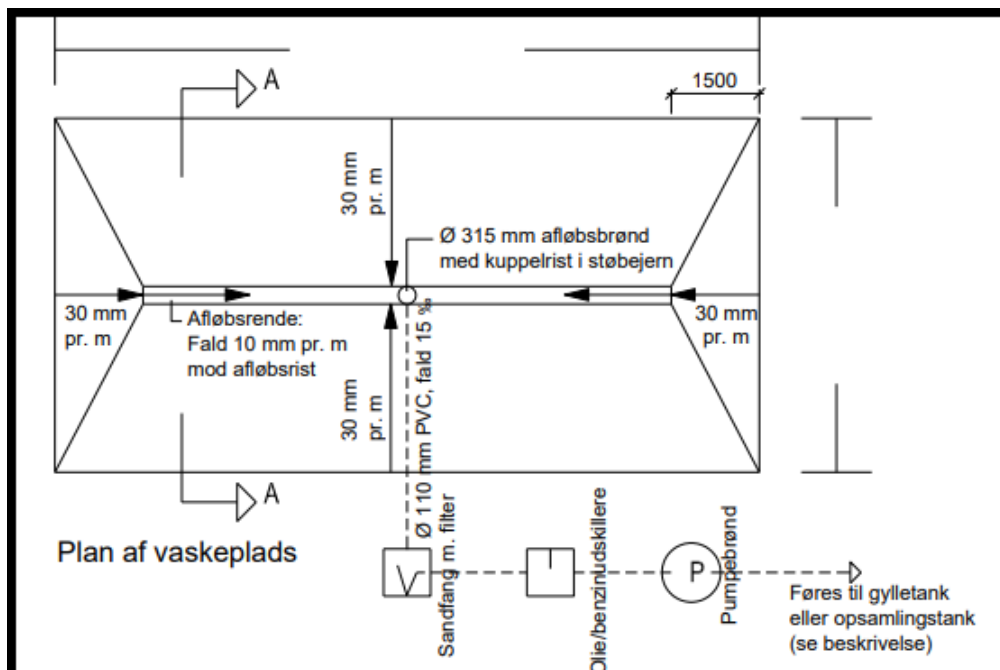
A

1500

30 mm pr. m

Ø 315 mm afløbsbrønd med kuppelrist i støbejern

30 mm pr. m

Afløbsrende: Fald 10 mm pr. m mod afløbsrist

30 mm pr. m

30 mm pr. m

Ø 110 mm PVC, fald 15 ‰

A

Plan af vaskeplads

Sandfang m. filter

P

Olie/benzinudskillere

Pumpebrønd

Føres til gylletank eller opsamlingstank (se beskrivelse)